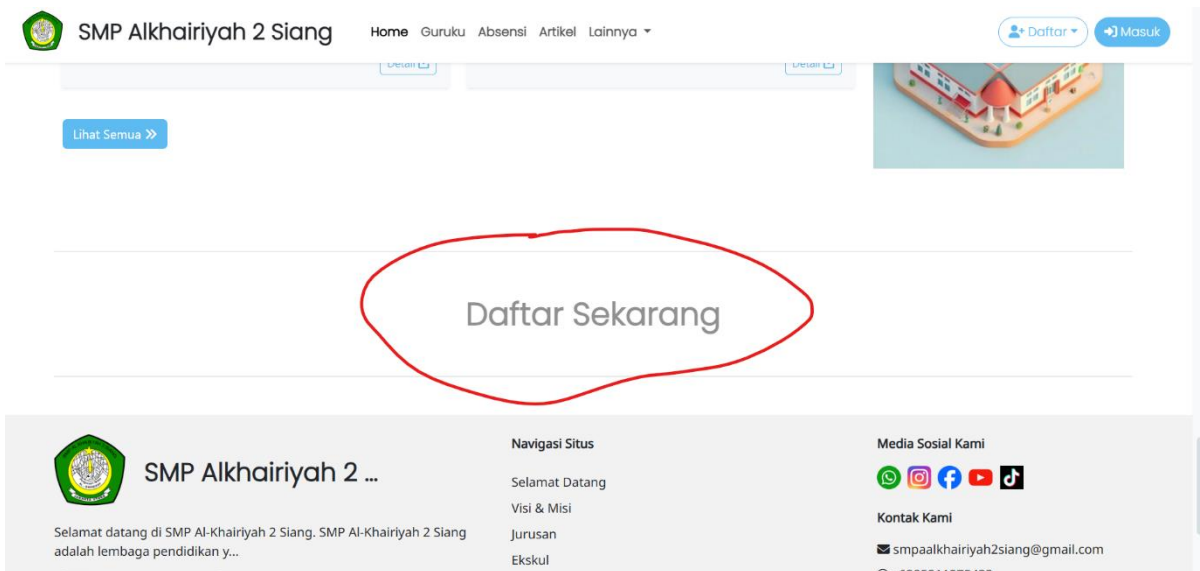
SMP Alkhairiyah 2 Siang

Home Guruku Absensi Artikel Lainnya

Daftar Masuk

Detail

Detail

Lihat Semua »

Daftar Sekarang

SMP Alkhairiyah 2 ...

Selamat datang di SMP Al-Khairiyah 2 Siang. SMP Al-Khairiyah 2 Siang adalah lembaga pendidikan y...

Navigasi Situs

Selamat Datang

Visi & Misi

Jurusan

Ekskul

Media Sosial Kami

Kontak Kami

smpaalkhairiyah2siang@gmail.com

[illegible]